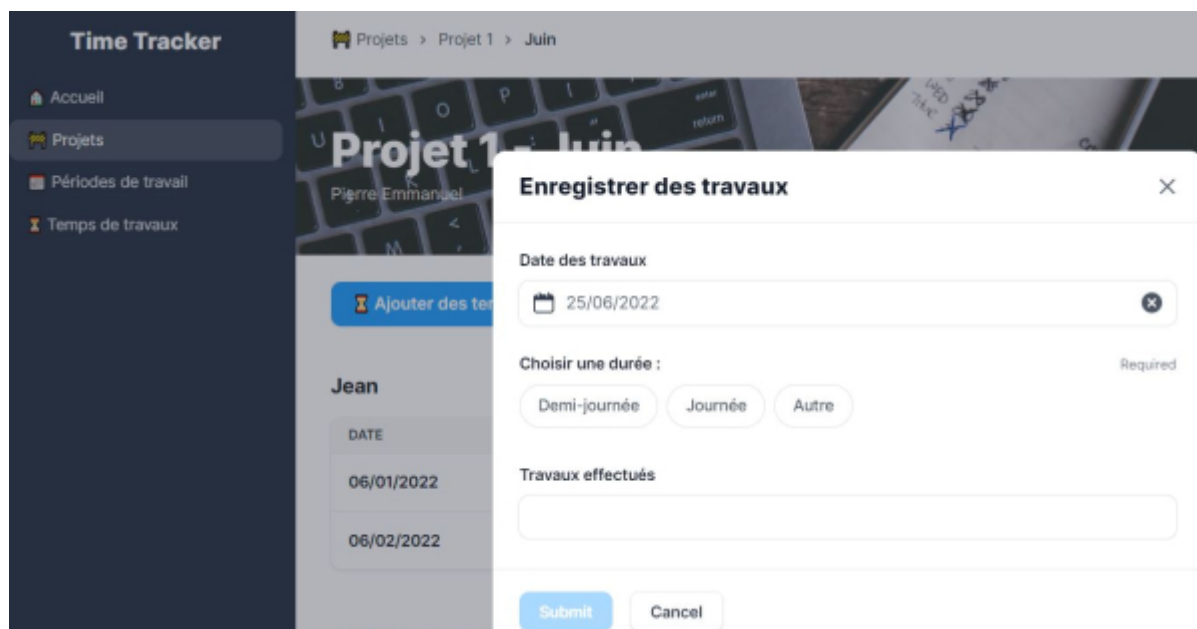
Time Tracker

Accueil

Projets

Périodes de travail

Temps de travaux

Projets > Projet 1 > Juin

Projet 1 - Juin

Pierre Emmanuel

Ajouter des te

Jean

| DATE |
|---|
| 06/01/2022 |
| 06/02/2022 |

Enregistrer des travaux

×

Date des travaux

25/06/2022

Choisir une durée :

Required

Demi-journée

Journée

Autre

Travaux effectués

Submit

Cancel